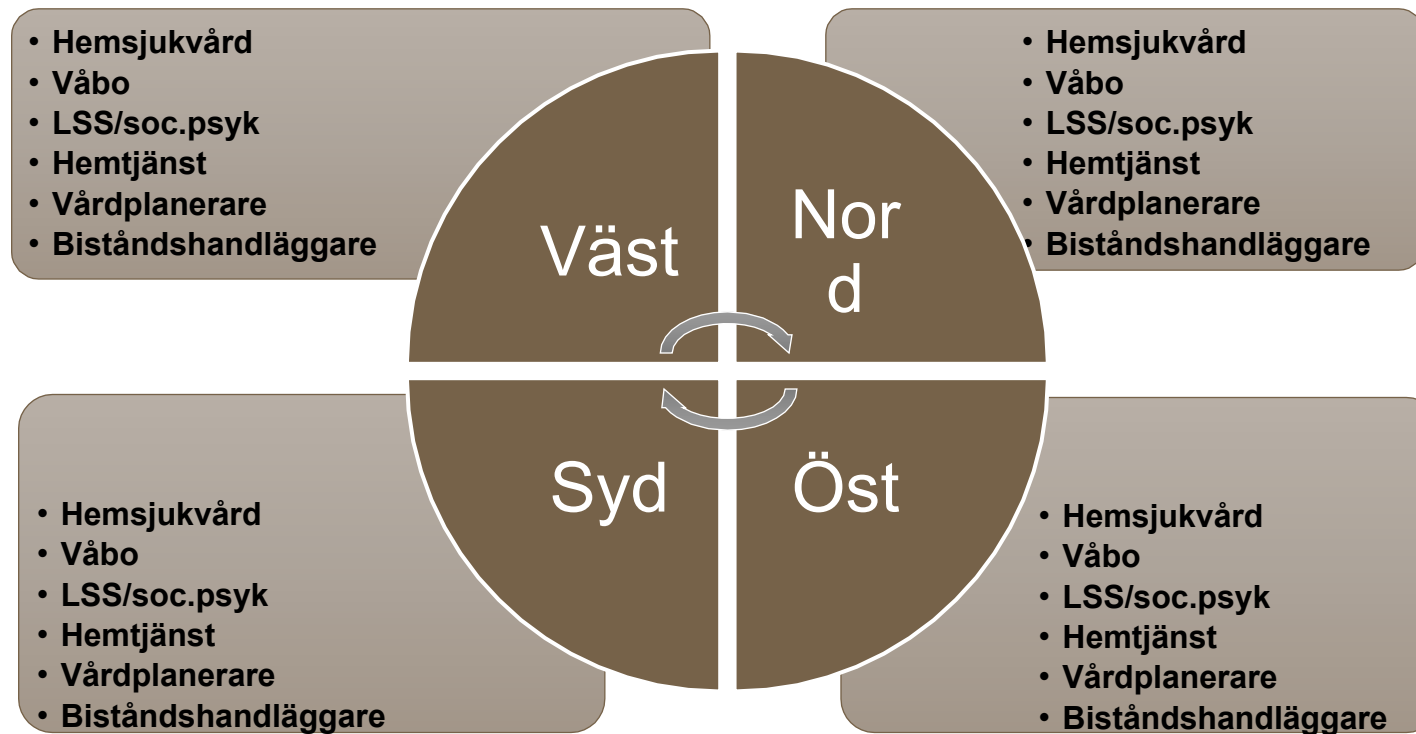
- Hemsjukvård
- Våbo
- LSS/soc.psyk
- Hemtjänst
- Vårdplanerare
- Biståndshandläggare

Väst

Nor d

- Hemsjukvård
- Våbo
- LSS/soc.psyk
- Hemtjänst
- Vårdplanerare
- Biståndshandläggare

Syd

Öst

- Hemsjukvård
- Våbo
- LSS/soc.psyk
- Hemtjänst
- Vårdplanerare
- Biståndshandläggare

- Hemsjukvård
- Våbo
- LSS/soc.psyk
- Hemtjänst
- Vårdplanerare
- Biståndshandläggare